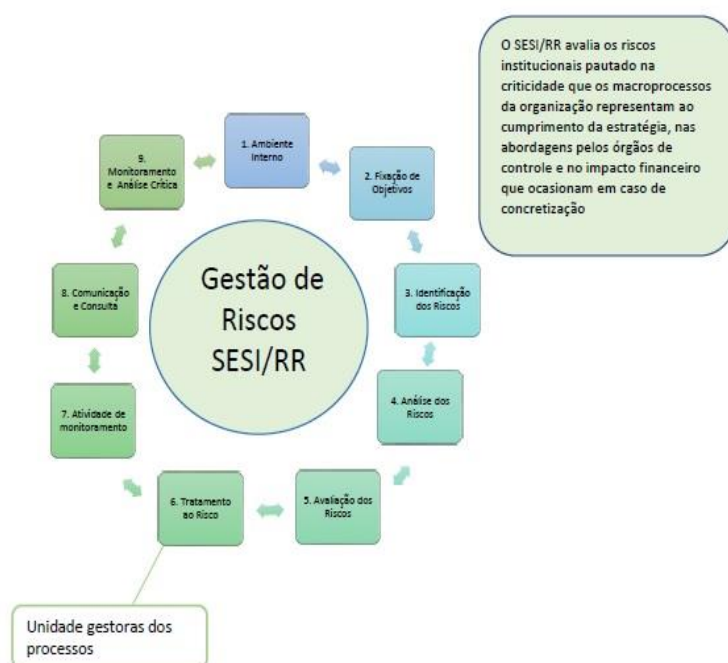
O SESI/RR avalia os riscos institucionais pautado na criticidade que os macroprocessos da organização representam ao cumprimento da estratégia, nas abordagens pelos órgãos de controle e no impacto financeiro que ocasionam em caso de concretização

1. Ambiente Interno

2. Fixação de Objetivos

3. Identificação dos Riscos

4. Análise dos Riscos

5. Avaliação dos Riscos

6. Tratamento ao Risco

7. Atividade de monitoramento

8. Comunicação e Consulta

9. Monitoramento e Análise Crítica

Gestão de Riscos SESI/RR

Unidade gestoras dos processos